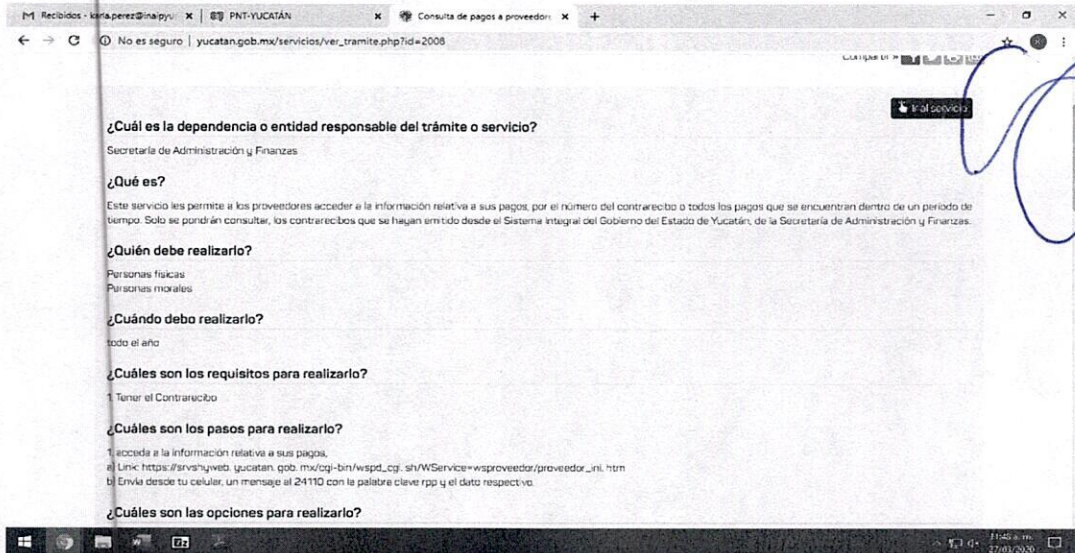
M Recibidos - karla.perez@inaipyu ×   PNT-YUCATÁN ×   Consulta de pagos a proveedor ×   +

No es seguro | yucatan.gob.mx/servicios/ver_tramite.php?id=2008

Compartir

Ir al servicio

¿Cuál es la dependencia o entidad responsable del trámite o servicio?

Secretaría de Administración y Finanzas

¿Qué es?

Este servicio les permite a los proveedores acceder a la información relativa a sus pagos, por el número del contrarecibo o todos los pagos que se encuentran dentro de un periodo de tiempo. Solo se podrán consultar, los contrarecibos que se hayan emitido desde el Sistema integral del Gobierno del Estado de Yucatán, de la Secretaría de Administración y Finanzas.

¿Quién debe realizarlo?

Personas físicas
Personas morales

¿Cuándo debo realizarlo?

todo el año

¿Cuáles son los requisitos para realizarlo?

1. Tener el Contrarecibo

¿Cuáles son los pasos para realizarlo?

1. acceda a la información relativa a sus pagos,
a) Link: https://srvshyweb. yucatan. gob. mx/cgi-bin/wspd_cgi. sh/WService=wsproveedor/proveedor_ini. htm
b) Envía desde tu celular, un mensaje al 24110 con la palabra clave rpp y el dato respectivo.

¿Cuáles son las opciones para realizarlo?

11:45 a. m.
27/03/2020